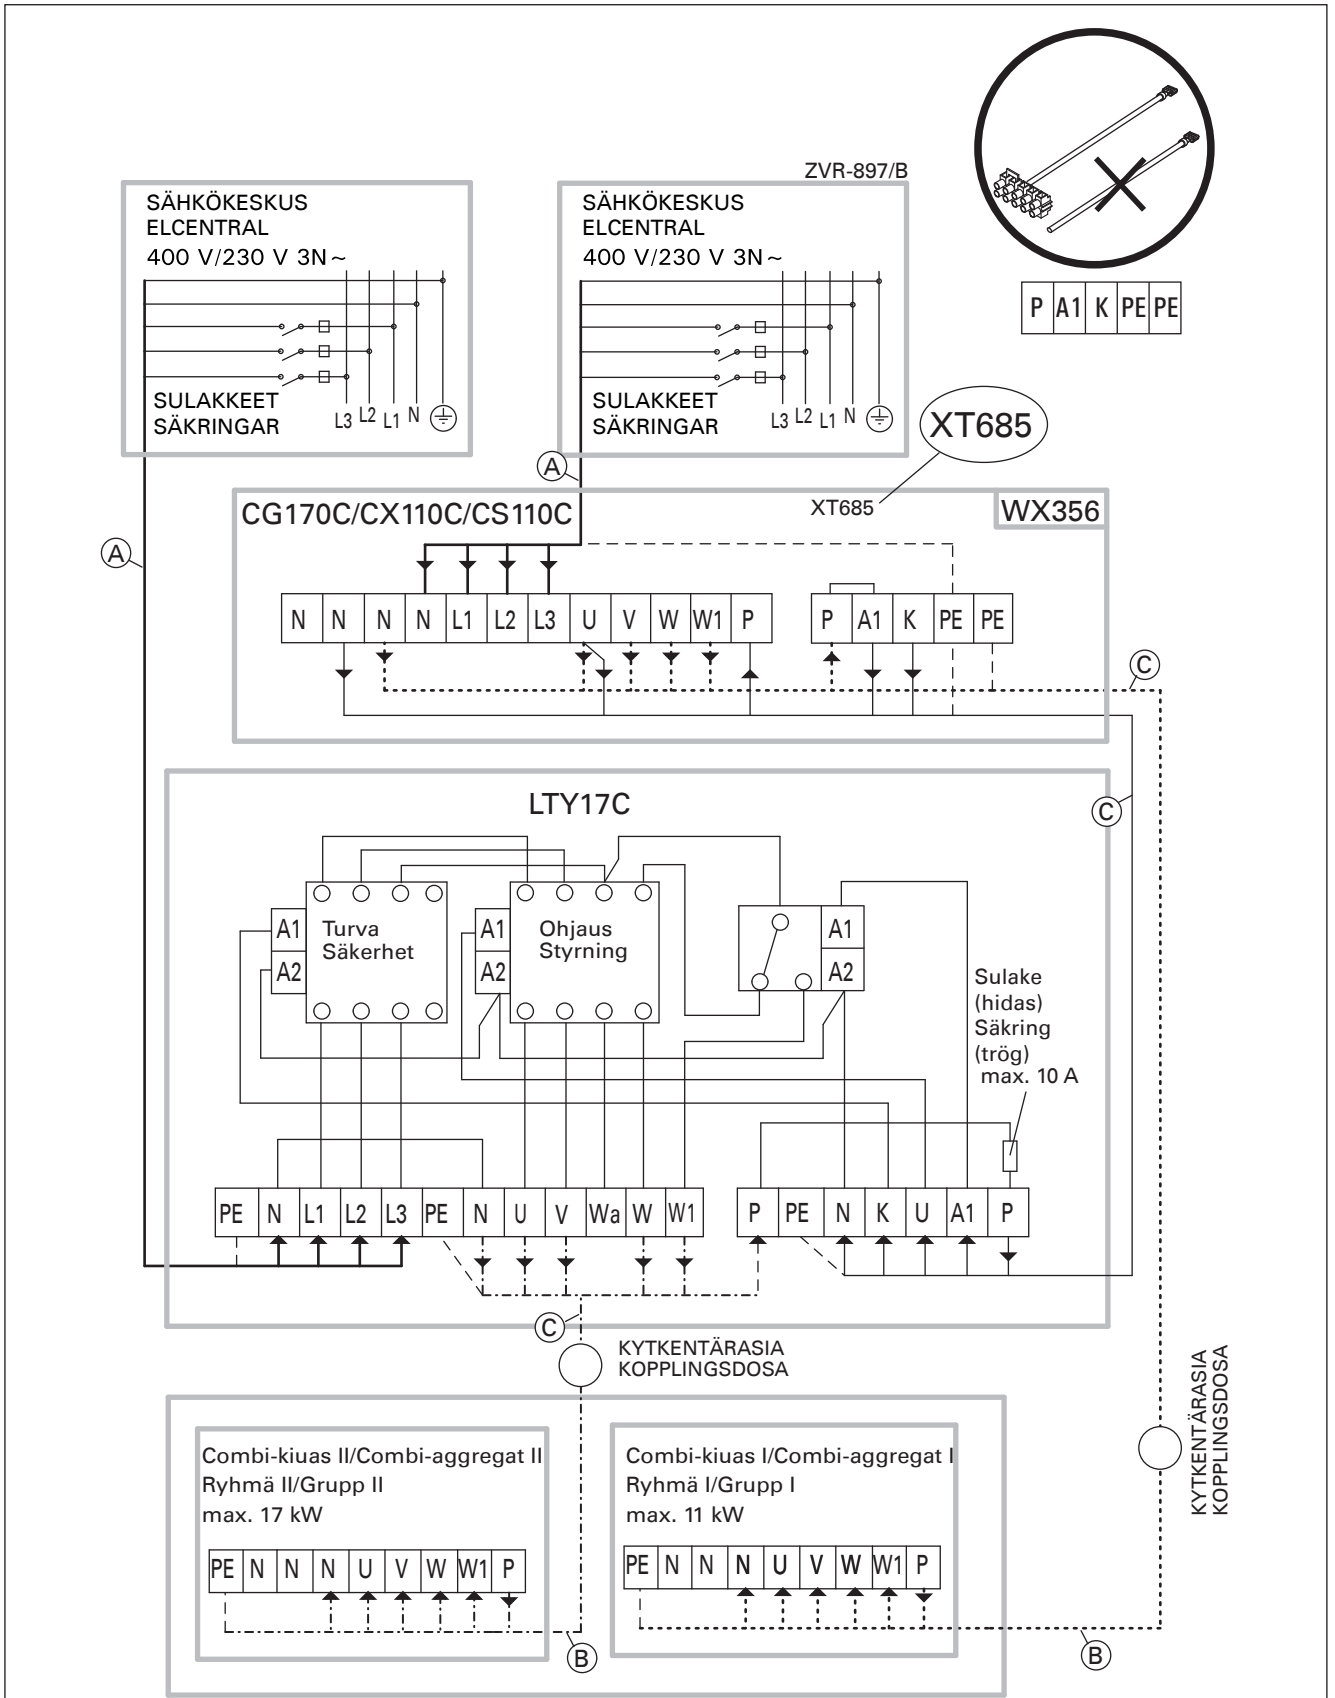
P A1 K PE PE

ZVR-897/B

SÄHKÖKESKUS
ELCENTRAL
400 V/230 V 3N~

SULAKKEET
SÄKRINGAR

L3 L2 L1 N

SÄHKÖKESKUS
ELCENTRAL
400 V/230 V 3N~

SULAKKEET
SÄKRINGAR

L3 L2 L1 N

XT685

A

XT685

CG170C/CX110C/CS110C

WX356

A

| N | N | N | N | L1 | L2 | L3 | U | V | W | W1 | P |
|---|---|---|---|---|---|---|---|---|---|---|---|

| P | A1 | K | PE | PE |
|---|---|---|---|---|

C

LTY17C

C

A1
A2
Turva
Säkerhet

A1
A2
Ohjaus
Styrning

A1
A2

Sulake (hidas)
Säkring (trög)
max. 10 A

| PE | N | L1 | L2 | L3 | PE | N | U | V | Wa | W | W1 |
|---|---|---|---|---|---|---|---|---|---|---|---|

| P | PE | N | K | U | A1 | P |
|---|---|---|---|---|---|---|

C

KYTKENTÄRASIA
KOPPLINGSDOSA

Combi-kiuas II/Combi-aggregat II
Ryhmä II/Grupp II
max. 17 kW

| PE | N | N | N | U | V | W | W1 | P |
|---|---|---|---|---|---|---|---|---|

B

Combi-kiuas I/Combi-aggregat I
Ryhmä I/Grupp I
max. 11 kW

| PE | N | N | N | U | V | W | W1 | P |
|---|---|---|---|---|---|---|---|---|

B

KYTKENTÄRASIA
KOPPLINGSDOSA